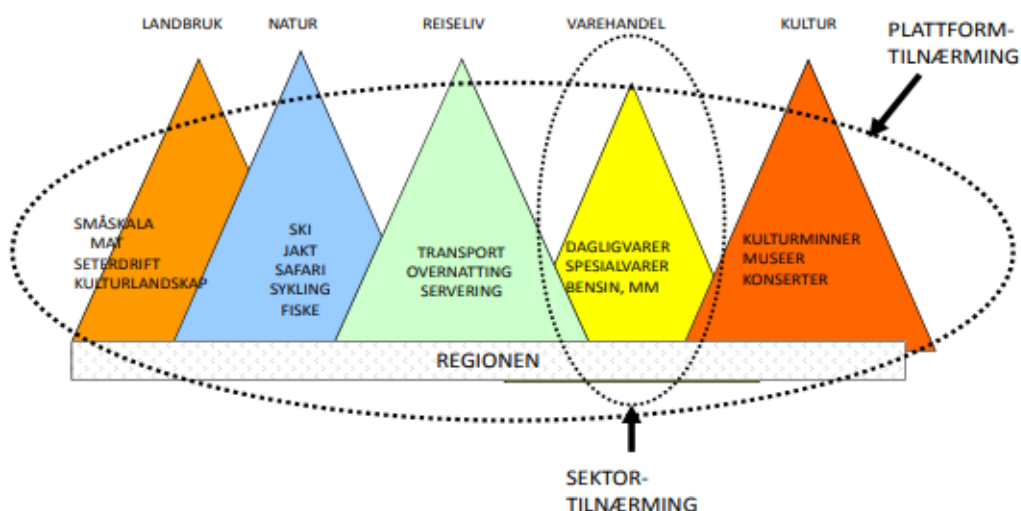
LANDBRUK

NATUR

REISELIV

VAREHANDEL

KULTUR

PLATTFORM-TILNÆRMING

SMÅSKALA MAT SETERDRIFT KULTURLANDSKAP

SKI JAKT SAFARI SYKLING FISKE

TRANSPORT OVERNATTING SERVERING

DAGLIGVARER SPESIALVARER BENSIN, MM

KULTURMINNER MUSEER KONSERTER

REGIONEN

SEKTOR-TILNÆRMING